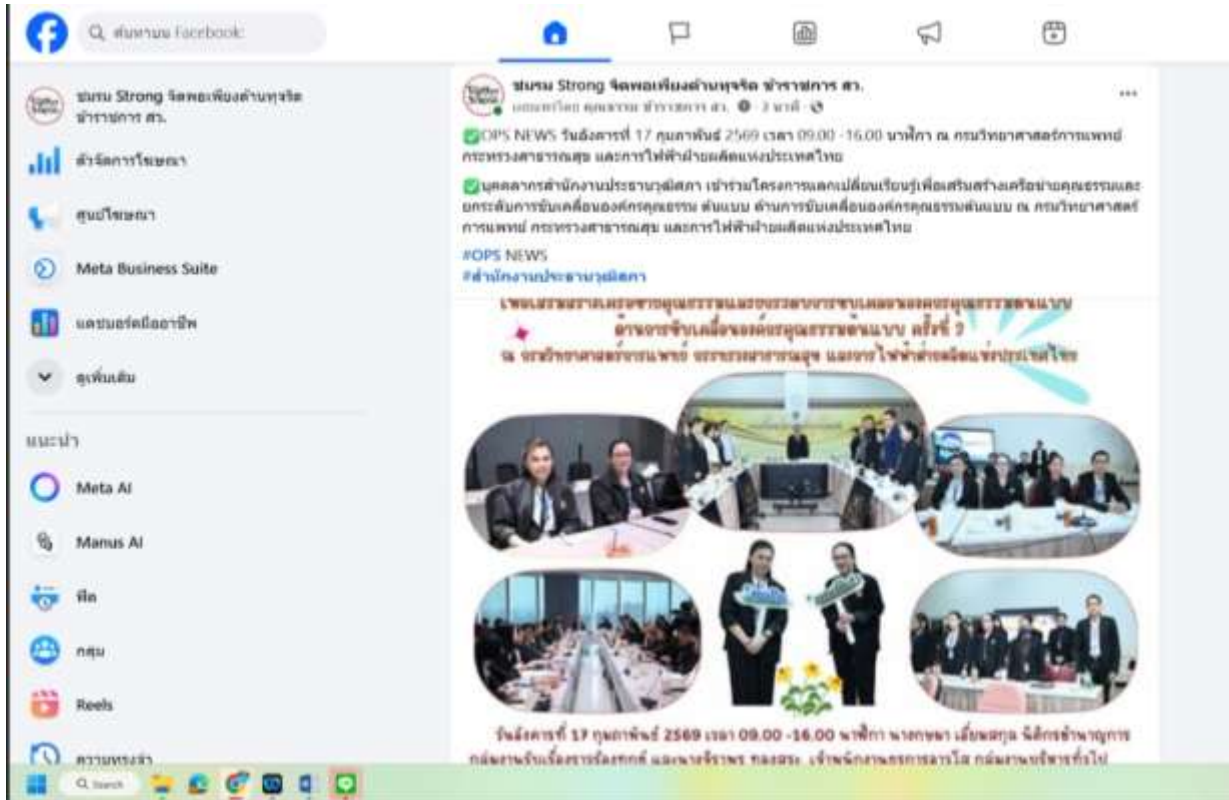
ค้นหาบน Facebook

ชมรม Strong จิตพอเพียงต้านทุจริต ข้าราชการ สว.

ตัวจัดการโฆษณา

ศูนย์โฆษณา

Meta Business Suite

แดชบอร์ดมืออาชีพ

ดูเพิ่มเติม

แนะนำ

Meta AI

Manus AI

ฟีด

กลุ่ม

Reels

ความทรงจำ

ชมรม Strong จิตพอเพียงต้านทุจริต ข้าราชการ สว.
เผยแพร่โดย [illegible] · 2 นาที ·

✅OPS NEWS วันอังคารที่ 17 กุมภาพันธ์ 2569 เวลา 09.00 -16.00 นาฬิกา ณ กรมวิทยาศาสตร์การแพทย์ กระทรวงสาธารณสุข และการไฟฟ้าฝ่ายผลิตแห่งประเทศไทย

✅บุคลากรสำนักงานประธานวุฒิสภา เข้าร่วมโครงการแลกเปลี่ยนเรียนรู้เพื่อเสริมสร้างเครือข่ายคุณธรรมและยกระดับการขับเคลื่อนองค์กรคุณธรรม ต้นแบบ ด้านการขับเคลื่อนองค์กรคุณธรรมต้นแบบ ณ กรมวิทยาศาสตร์การแพทย์ กระทรวงสาธารณสุข และการไฟฟ้าฝ่ายผลิตแห่งประเทศไทย

#OPS NEWS
#สำนักงานประธานวุฒิสภา

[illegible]
ด้านการขับเคลื่อนองค์กรคุณธรรมต้นแบบ ครั้งที่ 2
ณ กรมวิทยาศาสตร์การแพทย์ กระทรวงสาธารณสุข และการไฟฟ้าฝ่ายผลิตแห่งประเทศไทย

วันอังคารที่ 17 กุมภาพันธ์ 2569 เวลา 09.00 -16.00 นาฬิกา นางกชมา เลื่อนสกุล นิติกรชำนาญการ
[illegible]

Search